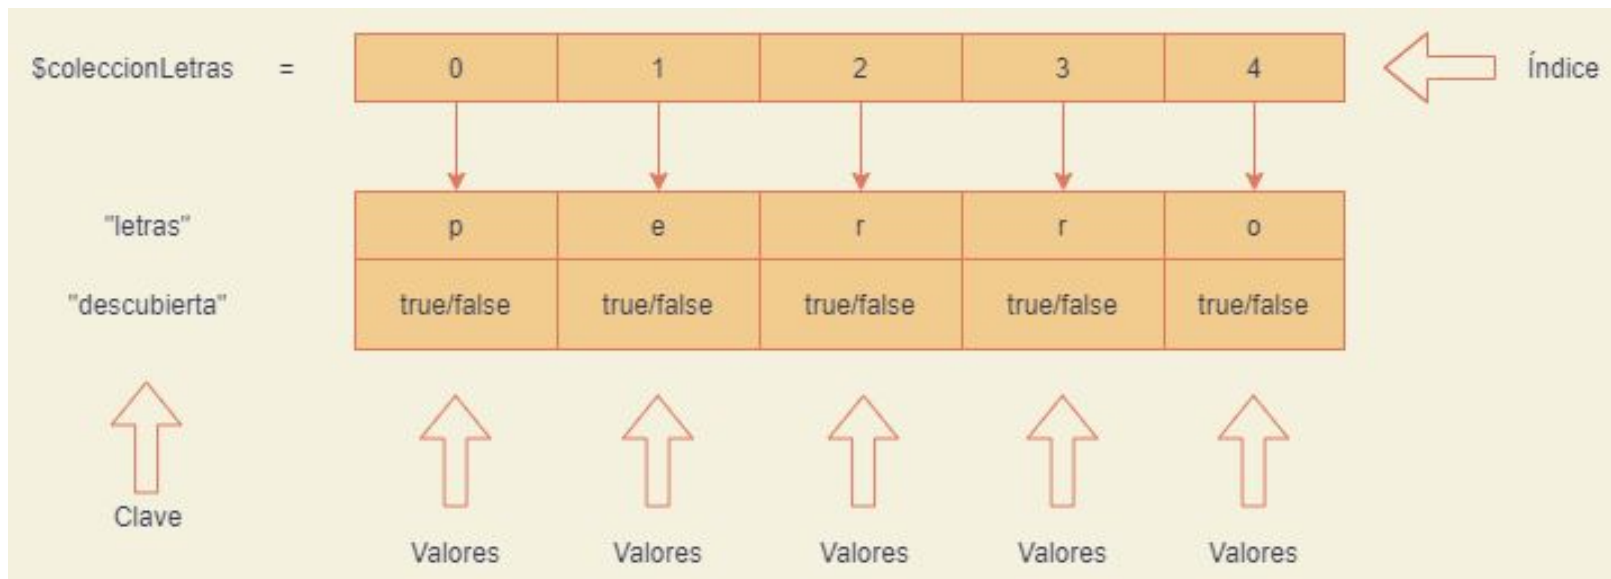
$coleccionLetras =

| 0 | 1 | 2 | 3 | 4 |
|---|---|---|---|---|

Índice

| "letras" | p | e | r | r | o |
|---|---|---|---|---|---|
| "descubierta" | true/false | true/false | true/false | true/false | true/false |

Clave

Valores Valores Valores Valores Valores